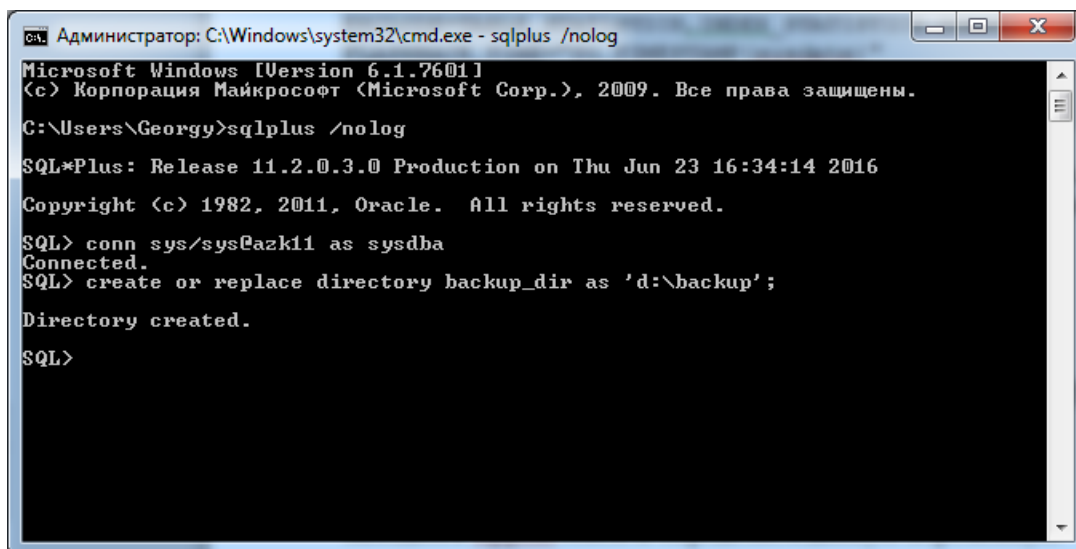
Администратор: C:\Windows\system32\cmd.exe - sqlplus /nolog

Microsoft Windows [Version 6.1.7601]
(c) Корпорация Майкрософт (Microsoft Corp.), 2009. Все права защищены.

C:\Users\Georgy>sqlplus /nolog

SQL*Plus: Release 11.2.0.3.0 Production on Thu Jun 23 16:34:14 2016

Copyright (c) 1982, 2011, Oracle. All rights reserved.

SQL> conn sys/sys@azk11 as sysdba
Connected.
SQL> create or replace directory backup_dir as 'd:\backup';

Directory created.

SQL>